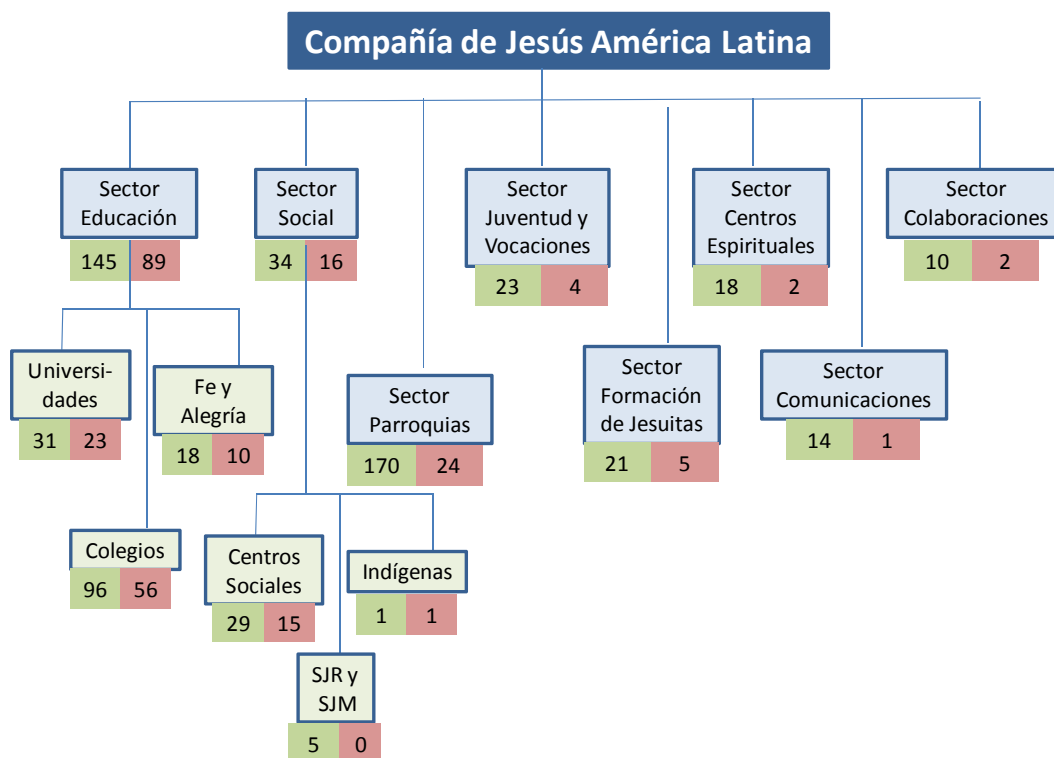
Compañía de Jesús América Latina

Sector Educación
145 89

Sector Social
34 16

Sector Juventud y Vocaciones
23 4

Sector Centros Espirituales
18 2

Sector Colaboraciones
10 2

Universidades
31 23

Fe y Alegría
18 10

Sector Parroquias
170 24

Sector Formación de Jesuitas
21 5

Sector Comunicaciones
14 1

Colegios
96 56

Centros Sociales
29 15

Indígenas
1 1

SJR y SJM
5 0